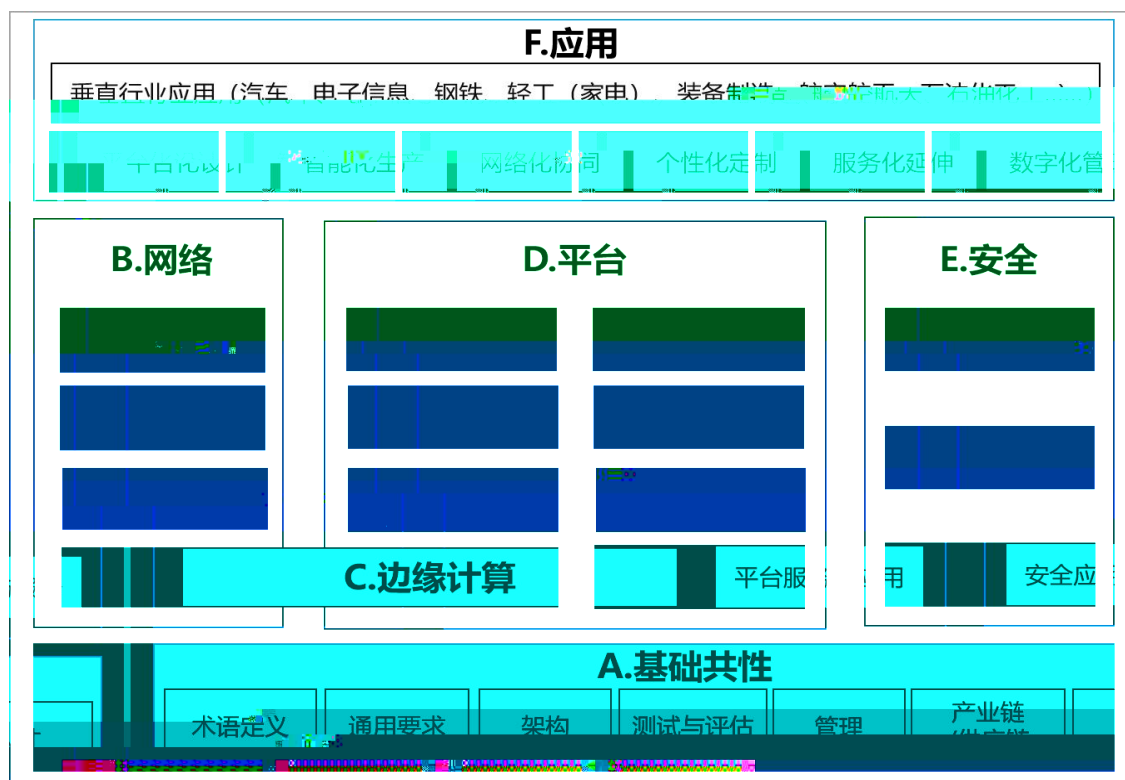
F.应用

垂直行业应用（汽车、电子信息、钢铁、轻工（家电）、装备制造、航空航天、石油化工……）

平台化设计　智能化生产　网络化协同　个性化定制　服务化延伸　数字化管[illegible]

B.网络

D.平台

E.安全

C.边缘计算

平台服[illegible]应用

安全应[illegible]

A.基础共性

术语定义　通用要求　架构　测试与评估　管理　产业链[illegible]